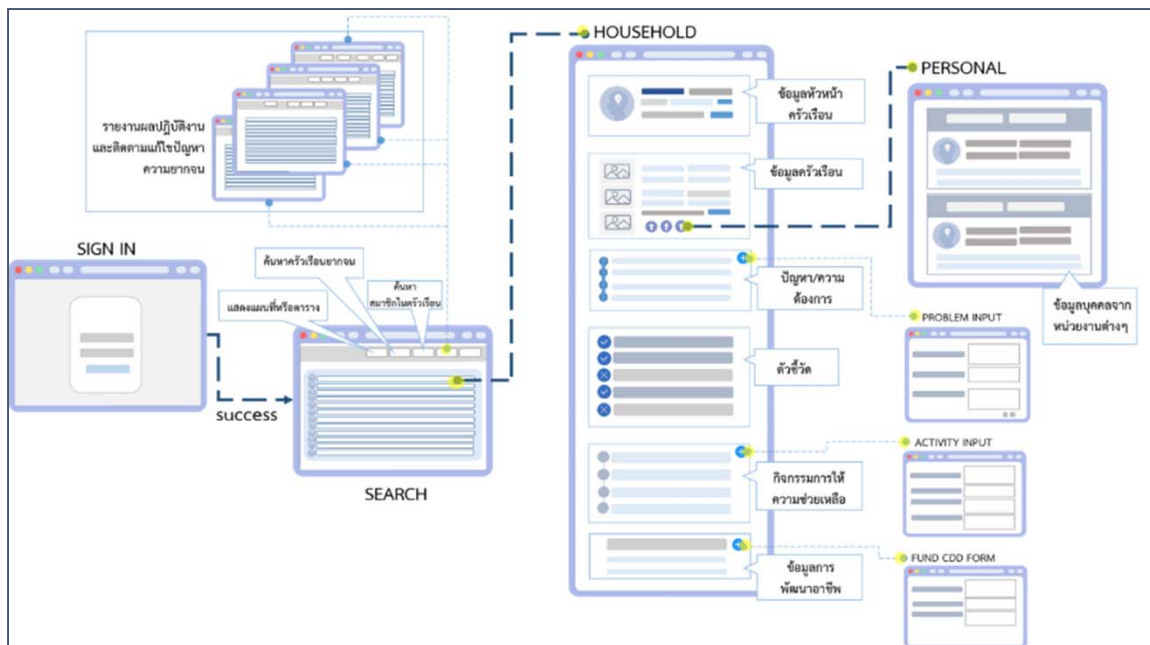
รายงานผลปฏิบัติงาน และติดตามแก้ไขปัญหา ความยากจน

SIGN IN

success

ค้นหาครัวเรือนยากจน

แสดงแผนที่หรือตาราง

ค้นหา สมาชิกในครัวเรือน

SEARCH

HOUSEHOLD

ข้อมูลหัวหน้า ครัวเรือน

ข้อมูลครัวเรือน

ปัญหา/ความ ต้องการ

ตัวชี้วัด

กิจกรรมการให้ ความช่วยเหลือ

ข้อมูลการ พัฒนาอาชีพ

PERSONAL

ข้อมูลบุคคลจาก หน่วยงานต่างๆ

PROBLEM INPUT

ACTIVITY INPUT

FUND CDD FORM